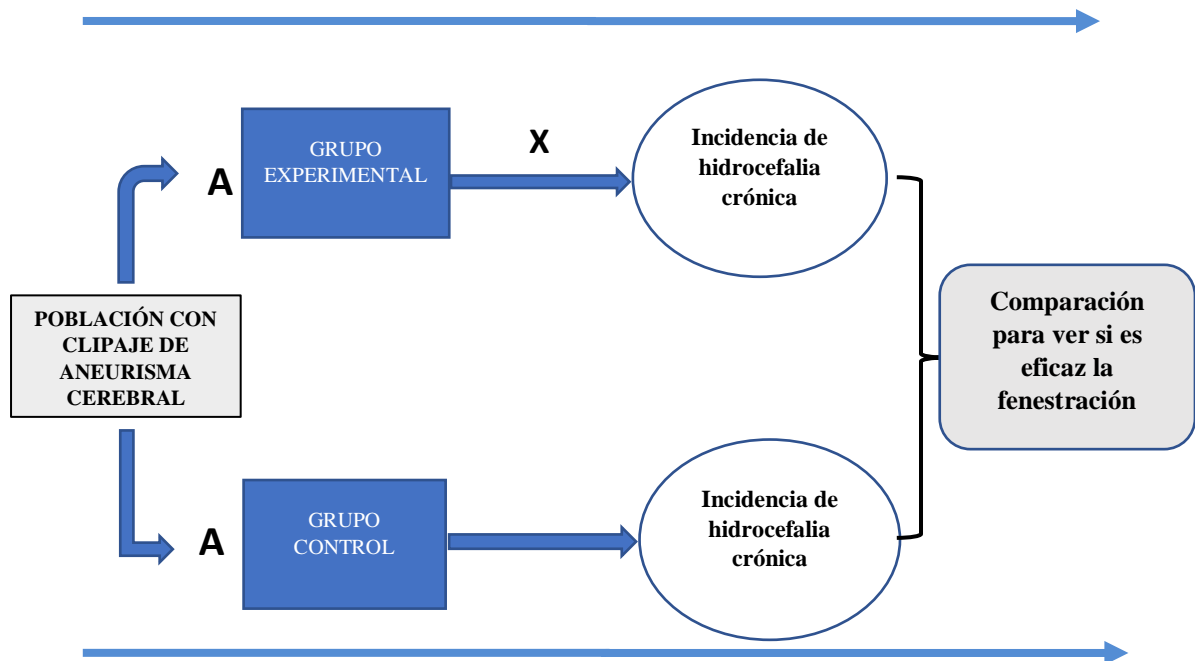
POBLACIÓN CON CLIPAJE DE ANEURISMA CEREBRAL

A

GRUPO EXPERIMENTAL

X

Incidencia de hidrocefalia crónica

A

GRUPO CONTROL

Incidencia de hidrocefalia crónica

Comparación para ver si es eficaz la fenestración